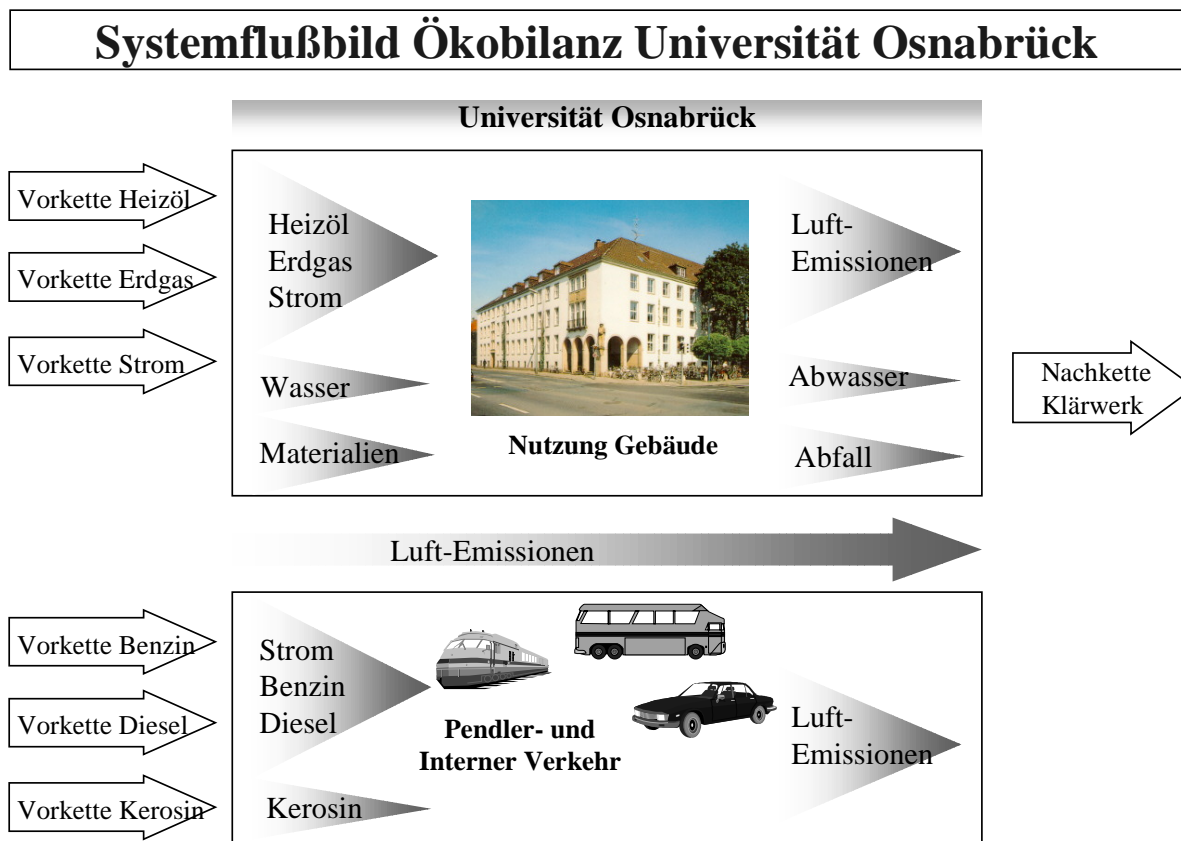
Systemflußbild Ökobilanz Universität Osnabrück

Universität Osnabrück

Vorkette Heizöl

Vorkette Erdgas

Vorkette Strom

Heizöl
Erdgas
Strom

Wasser

Materialien

Nutzung Gebäude

Luft-Emissionen

Abwasser

Abfall

Nachkette Klärwerk

Luft-Emissionen

Vorkette Benzin

Vorkette Diesel

Vorkette Kerosin

Strom
Benzin
Diesel

Kerosin

Pendler- und Interner Verkehr

Luft-Emissionen